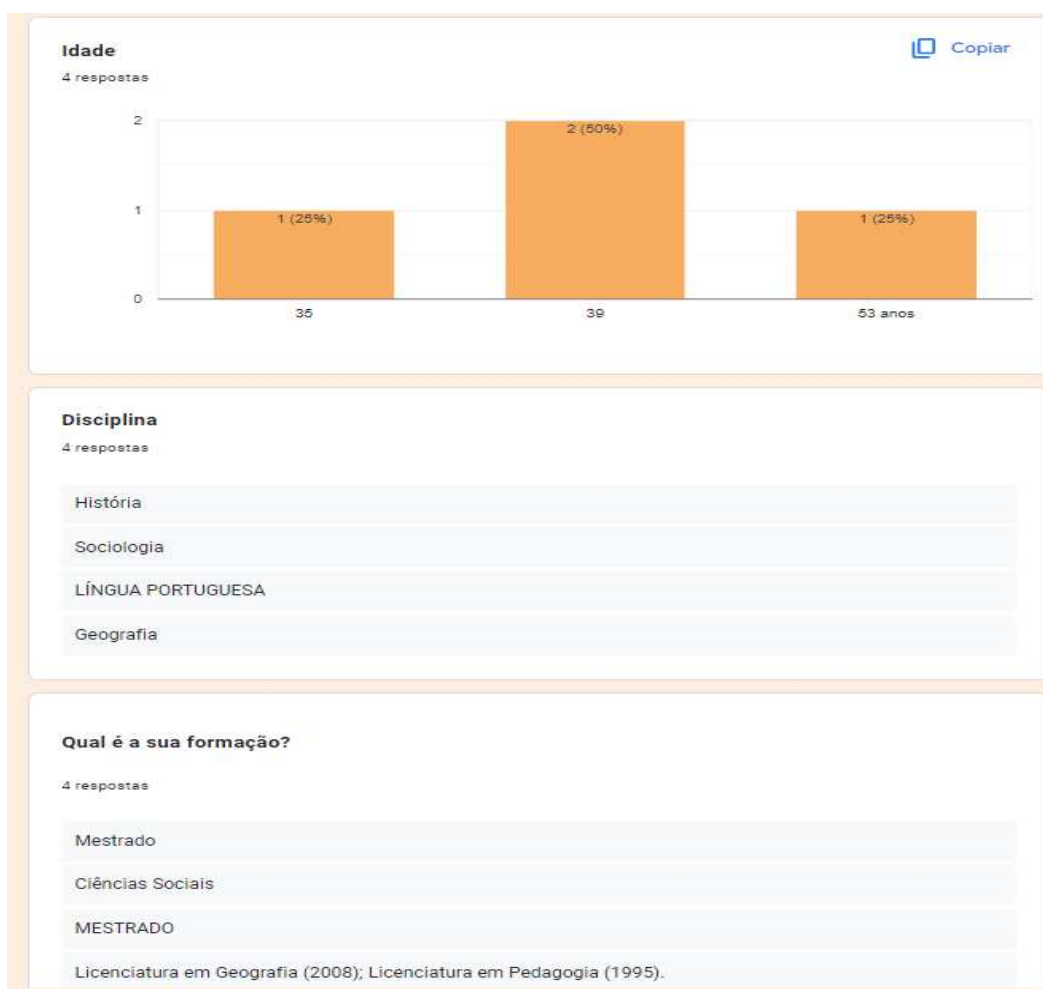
Idade

4 respostas

Copiar

2
1
0

1 (25%)
2 (50%)
1 (25%)

35
39
53 anos

Disciplina

4 respostas

História

Sociologia

LÍNGUA PORTUGUESA

Geografia

Qual é a sua formação?

4 respostas

Mestrado

Ciências Sociais

MESTRADO

Licenciatura em Geografia (2008); Licenciatura em Pedagogia (1995).